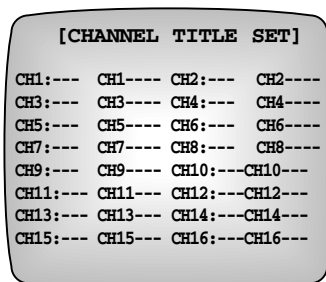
[CHANNEL TITLE SET]

CH1:--- CH1---- CH2:--- CH2---
CH3:--- CH3---- CH4:--- CH4---
CH5:--- CH5---- CH6:--- CH6---
CH7:--- CH7---- CH8:--- CH8---
CH9:--- CH9---- CH10:---CH10---
CH11:--- CH11--- CH12:---CH12---
CH13:--- CH13--- CH14:---CH14---
CH15:--- CH15--- CH16:---CH16---